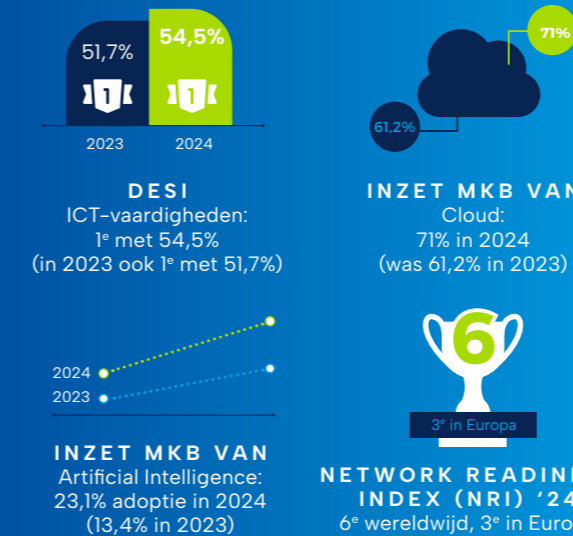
51,7%

54,5%

1

1

2023

2024

DESI
ICT-vaardigheden:
1e met 54,5%
(in 2023 ook 1e met 51,7%)

71%

61,2%

INZET MKB VAN
Cloud:
71% in 2024
(was 61,2% in 2023)

2024

2023

INZET MKB VAN
Artificial Intelligence:
23,1% adoptie in 2024
(13,4% in 2023)

6

3e in Europa

NETWORK READINE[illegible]
INDEX (NRI) '24
6e wereldwijd, 3e in Euro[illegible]